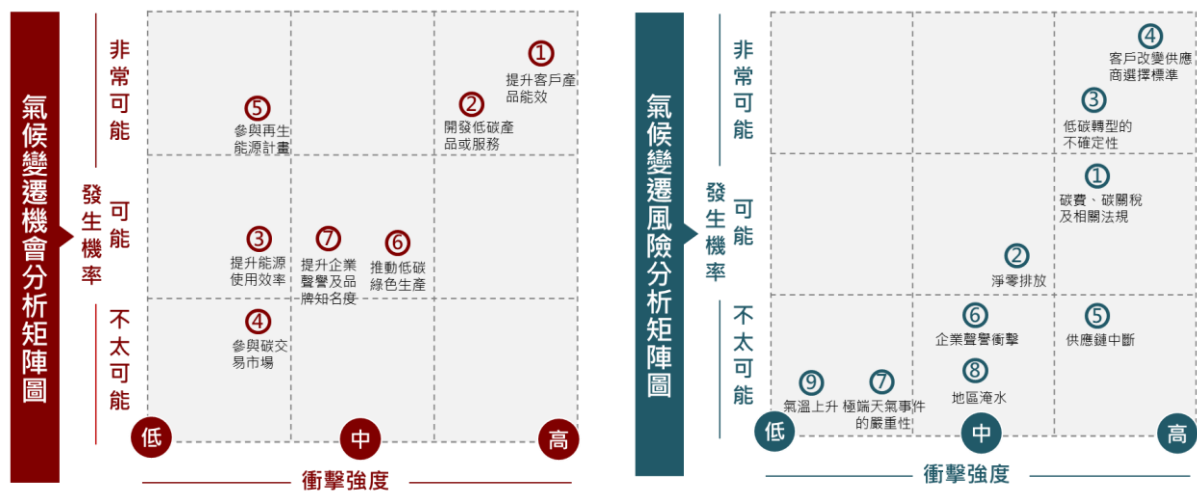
氣候變遷機會分析矩陣圖

發生機率

非常可能

可能

不太可能

1 提升客戶產品能效
5 參與再生能源計畫
2 開發低碳產品或服務
3 提升能源使用效率
7 提升企業聲譽及品牌知名度
6 推動低碳綠色生產
4 參與碳交易市場

低 中 高

衝擊強度

氣候變遷風險分析矩陣圖

發生機率

非常可能

可能

不太可能

4 客戶改變供應商選擇標準
3 低碳轉型的不確定性
1 碳費、碳關稅及相關法規
2 淨零排放
6 企業聲譽衝擊
5 供應鏈中斷
9 氣溫上升
7 極端天氣事件的嚴重性
8 地區淹水

低 中 高

衝擊強度